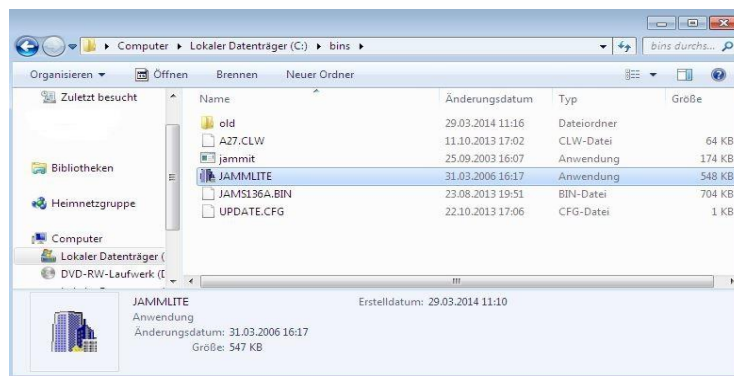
▸ Computer ▸ Lokaler Datenträger (C:) ▸ bins ▸

bins durchs...

Organisieren ▾ Öffnen Brennen Neuer Ordner

Zuletzt besucht

Bibliotheken

Heimnetzgruppe

Computer

Lokaler Datenträger (

DVD-RW-Laufwerk (D

| Name | Änderungsdatum | Typ | Größe |
|---|---|---|---|
| old | 29.03.2014 11:16 | Dateiordner | |
| A27.CLW | 11.10.2013 17:02 | CLW-Datei | 64 KB |
| jammit | 25.09.2003 16:07 | Anwendung | 174 KB |
| JAMMLITE | 31.03.2006 16:17 | Anwendung | 548 KB |
| JAMS136A.BIN | 23.08.2013 19:51 | BIN-Datei | 704 KB |
| UPDATE.CFG | 22.10.2013 17:06 | CFG-Datei | 1 KB |

JAMMLITE
Anwendung
Änderungsdatum: 31.03.2006 16:17
Größe: 547 KB

Erstelldatum: 29.03.2014 11:10